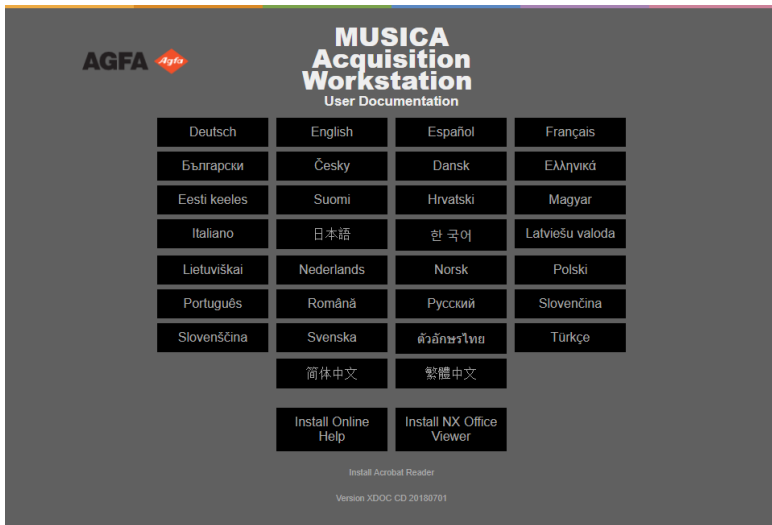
AGFA Agfa

MUSICA
Acquisition
Workstation
User Documentation

| Deutsch | English | Español | Français |
|---|---|---|---|
| Български | Česky | Dansk | Ελληνικά |
| Eesti keeles | Suomi | Hrvatski | Magyar |
| Italiano | 日本語 | 한 국어 | Latviešu valoda |
| Lietuviškai | Nederlands | Norsk | Polski |
| Português | Română | Русский | Slovenčina |
| Slovenščina | Svenska | ตัวอักษรไทย | Türkçe |
| | 简体中文 | 繁體中文 | |

Install Online Help

Install NX Office Viewer

Install Acrobat Reader

Version XDOC CD 20180701